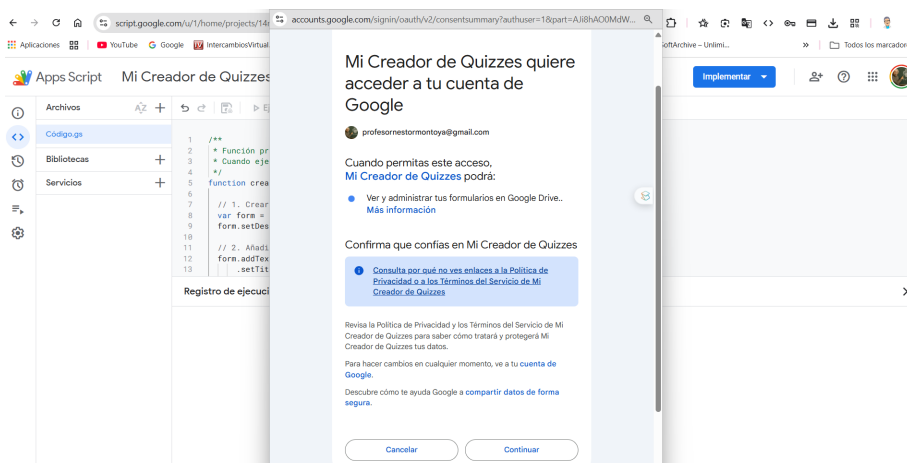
script.google.com/u/1/home/projects/14

Aplicaciones YouTube Google IntercambiosVirtual SoftArchive – Unlimi... » Todos los marcador

Apps Script Mi Creador de Quizzes

Implementar

Archivos
Código.gs
Bibliotecas
Servicios

1 /**
2 * Función pr
3 * Cuando eje
4 */
5 function crea
6
7 // 1. Crear
8 var form =
9 form.setDes
10
11 // 2. Añadi
12 form.addTex
13 .setTit

Registro de ejecuci

accounts.google.com/signin/oauth/v2/consentsummary?authuser=1&part=AJi8hAO0MdW...

Mi Creador de Quizzes quiere acceder a tu cuenta de Google

profesornestormontoya@gmail.com

Cuando permitas este acceso, Mi Creador de Quizzes podrá:

Ver y administrar tus formularios en Google Drive.. Más información

Confirma que confías en Mi Creador de Quizzes

Consulta por qué no ves enlaces a la Política de Privacidad o a los Términos del Servicio de Mi Creador de Quizzes

Revisa la Política de Privacidad y los Términos del Servicio de Mi Creador de Quizzes para saber cómo tratará y protegerá Mi Creador de Quizzes tus datos.

Para hacer cambios en cualquier momento, ve a tu cuenta de Google.

Descubre cómo te ayuda Google a compartir datos de forma segura.

Cancelar Continuar